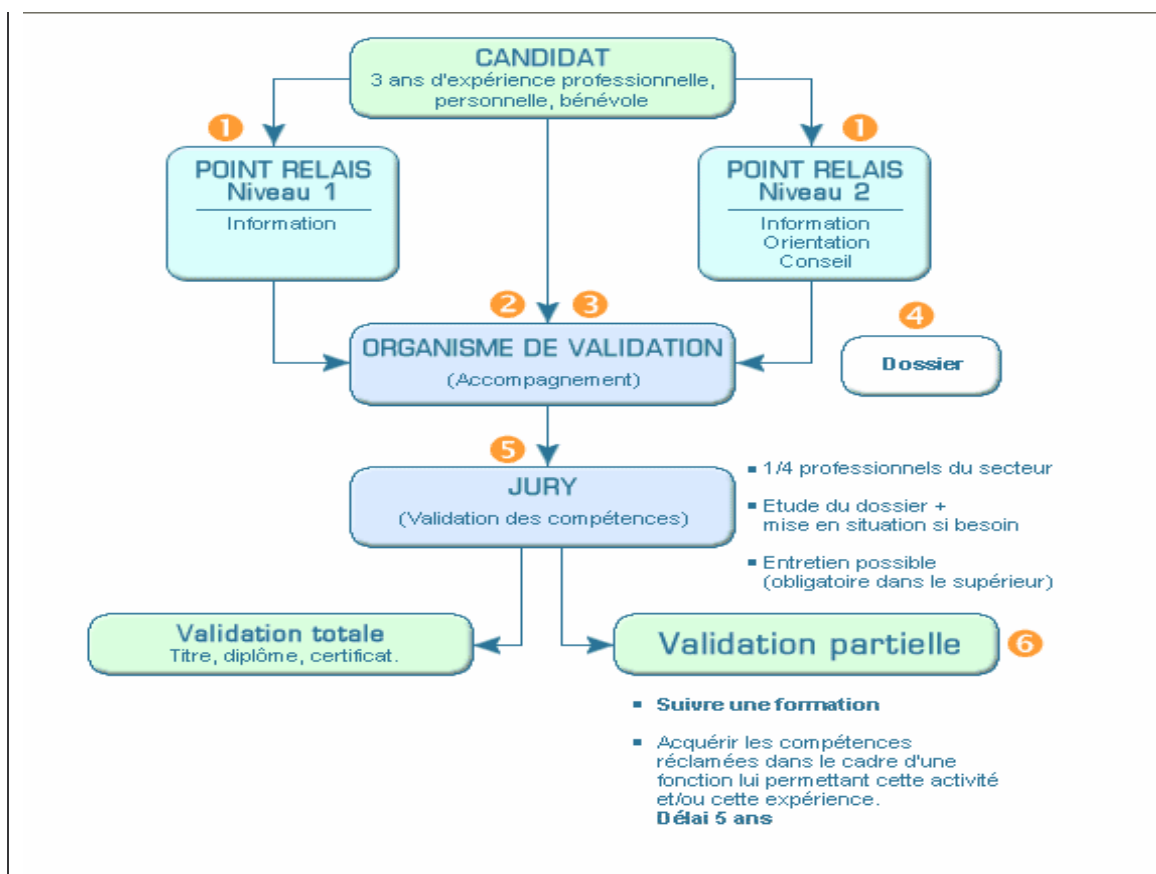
CANDIDAT
3 ans d'expérience professionnelle, personnelle, bénévole

1

POINT RELAIS
Niveau 1
Information

1

POINT RELAIS
Niveau 2
Information
Orientation
Conseil

2 3

ORGANISME DE VALIDATION
(Accompagnement)

4

Dossier

5

JURY
(Validation des compétences)

■ 1/4 professionnels du secteur

■ Etude du dossier + mise en situation si besoin

■ Entretien possible (obligatoire dans le supérieur)

Validation totale
Titre, diplôme, certificat.

Validation partielle

6

■ Suivre une formation

■ Acquérir les compétences réclamées dans le cadre d'une fonction lui permettant cette activité et/ou cette expérience.
Délai 5 ans